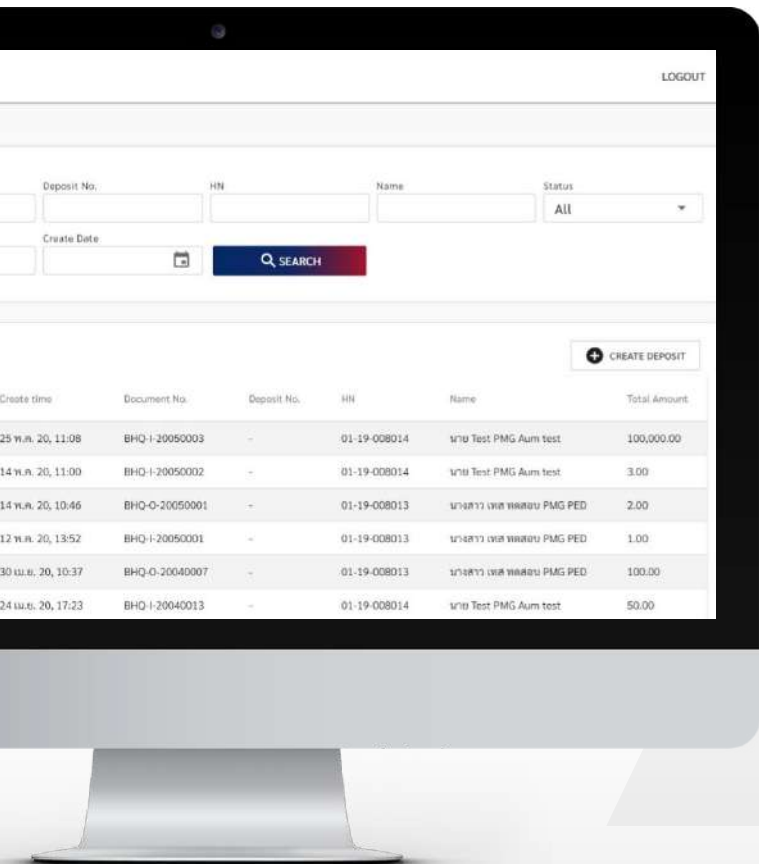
LOGOUT

Deposit No.

HN

Name

Status

All

Create Date

SEARCH

CREATE DEPOSIT

| Create time | Document No. | Deposit No. | HN | Name | Total Amount |
|---|---|---|---|---|---|
| 25 พ.ค. 20, 11:08 | BHQ-I-20050003 | - | 01-19-008014 | นาย Test PMG Aum test | 100,000.00 |
| 14 พ.ค. 20, 11:00 | BHQ-I-20050002 | - | 01-19-008014 | นาย Test PMG Aum test | 3.00 |
| 14 พ.ค. 20, 10:46 | BHQ-O-20050001 | - | 01-19-008013 | นางสาว เทส ทดสอบ PMG PED | 2.00 |
| 12 พ.ค. 20, 13:52 | BHQ-I-20050001 | - | 01-19-008013 | นางสาว เทส ทดสอบ PMG PED | 1.00 |
| 30 เม.ย. 20, 10:37 | BHQ-O-20040007 | - | 01-19-008013 | นางสาว เทส ทดสอบ PMG PED | 100.00 |
| 24 เม.ย. 20, 17:23 | BHQ-I-20040013 | - | 01-19-008014 | นาย Test PMG Aum test | 50.00 |